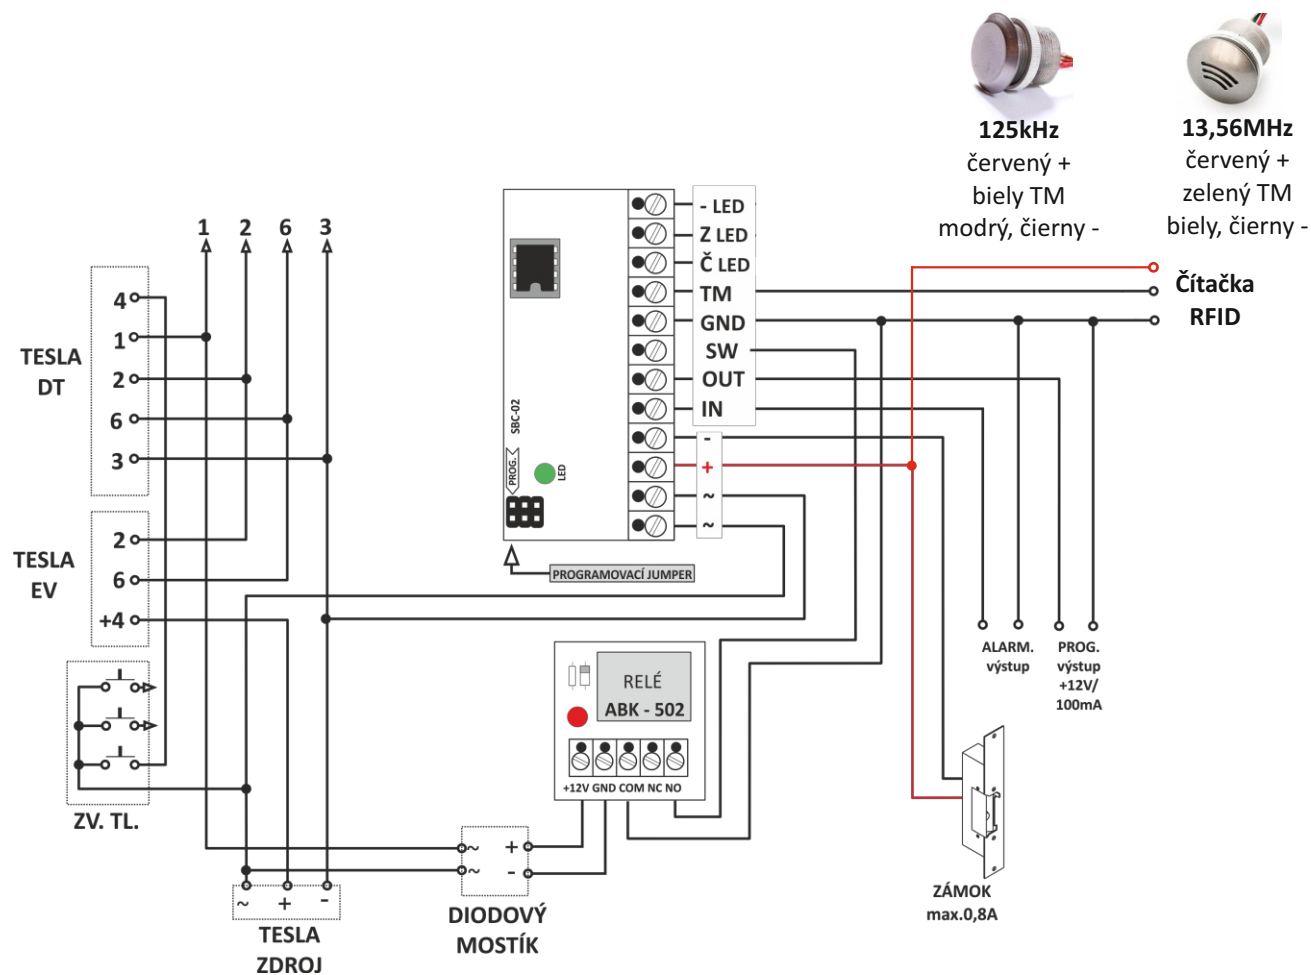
125kHz
červený +
biely TM
modrý, čierny -

13,56MHz
červený +
zelený TM
biely, čierny -

1 2 6 3

TESLA DT
4
1
2
6
3

TESLA EV
2
6
+4

ZV. TL.

- LED
Z LED
Č LED
TM
GND
SW
OUT
IN
-
+
~
~

SBC-02
PROG.
LED
PROGRAMOVACÍ JUMPER

Čítačka RFID

ALARM. výstup
PROG. výstup +12V/ 100mA

RELÉ
ABK - 502
+12V GND COM NC NO

ZÁMOK max.0,8A

~ + -
TESLA ZDROJ

~ +
~ -
DIODOVÝ MOSTÍK